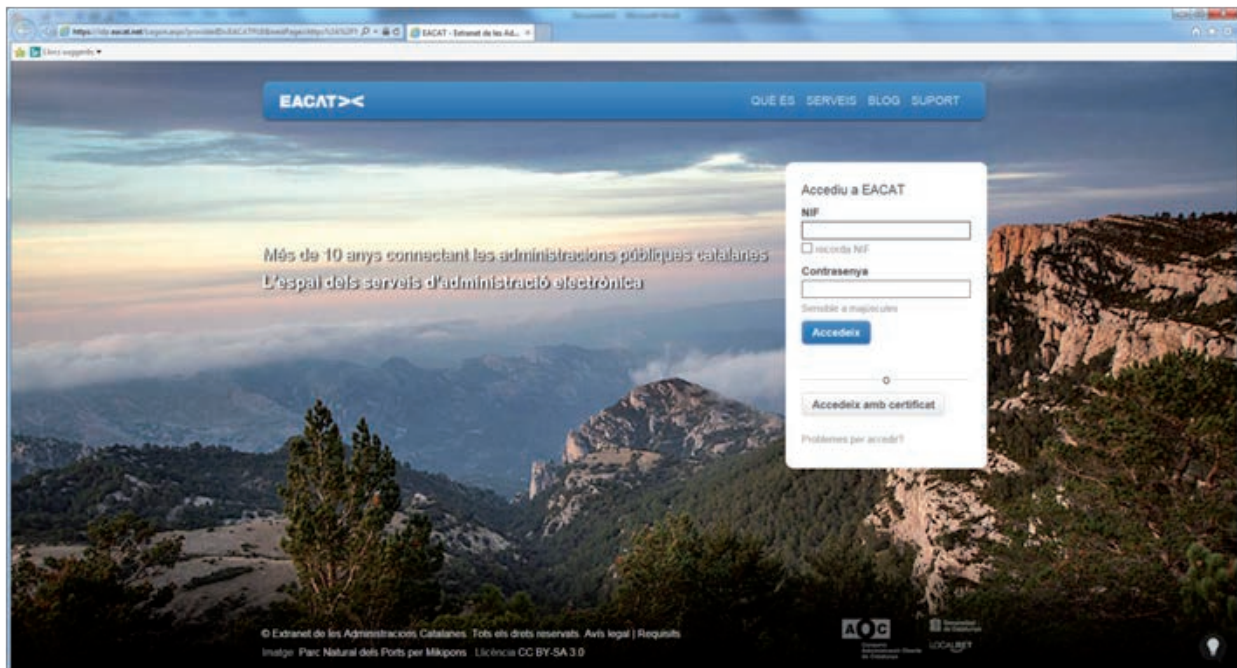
https://idp.eacat.net/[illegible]
EACAT - Extranet de les Ad... ×
Llocs suggerits ▾

EACAT><
QUÈ ÉS SERVEIS BLOG SUPORT

Més de 10 anys connectant les administracions públiques catalanes
L'espai dels serveis d'administració electrònica

Accediu a EACAT
NIF
recorda NIF
Contrasenya
Sensible a majúscules
Accedeix
o
Accedeix amb certificat
Problemes per accedir?

© Extranet de les Administracions Catalanes. Tots els drets reservats. Avís legal | Requisits
Imatge: Parc Natural dels Ports per Mikipons. Llicència CC BY-SA 3.0

AOC
Consorci Administració Oberta de Catalunya
Generalitat de Catalunya
LOCALRET